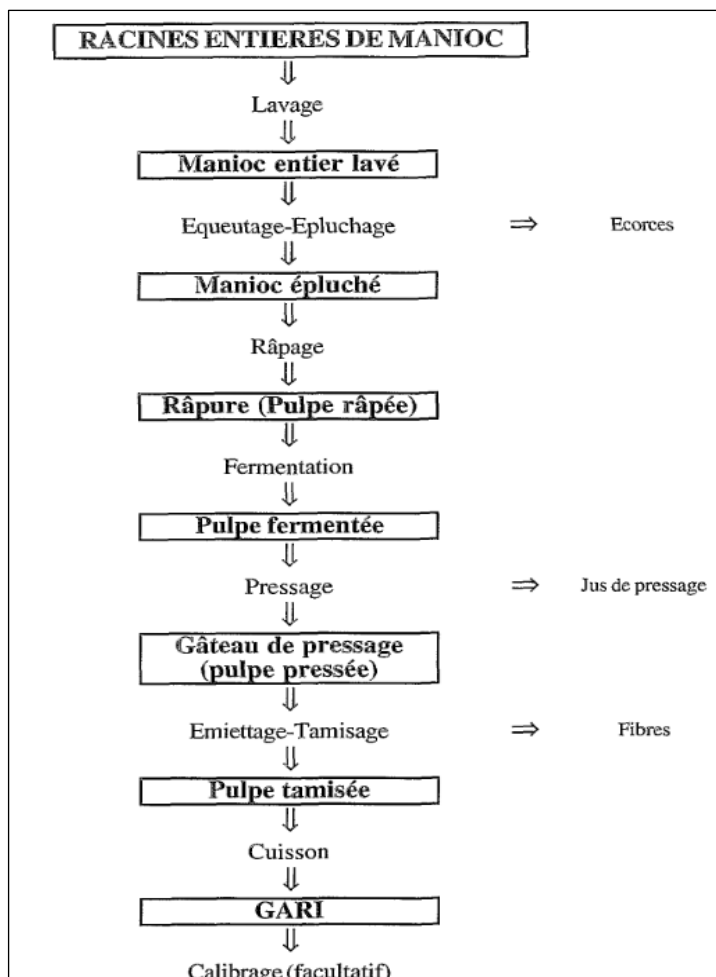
RACINES ENTIERES DE MANIOC
⇓
Lavage
⇓
Manioc entier lavé
⇓
Equeutage-Epluchage ⇒ Ecorces
⇓
Manioc épluché
⇓
Râpage
⇓
Râpure (Pulpe râpée)
⇓
Fermentation
⇓
Pulpe fermentée
⇓
Pressage ⇒ Jus de pressage
⇓
Gâteau de pressage (pulpe pressée)
⇓
Emiettage-Tamisage ⇒ Fibres
⇓
Pulpe tamisée
⇓
Cuisson
⇓
GARI
⇓
Calibrage (facultatif)